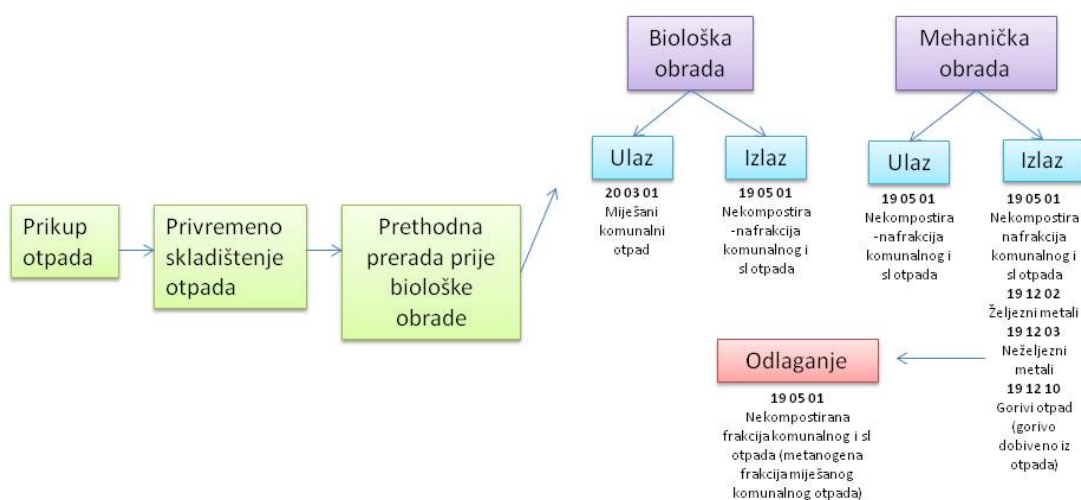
Prikup otpada

Privremeno skladištenje otpada

Prethodna prerada prije biološke obrade

Biološka obrada

Ulaz

20 03 01
Miješani komunalni otpad

Izlaz

19 05 01
Nekompostira -nafrakcija komunalnog i sl otpada

Mehanička obrada

Ulaz

19 05 01
Nekompostira -nafrakcija komunalnog i sl otpada

Izlaz

19 05 01
Nekompostira nafrakcija komunalnog i sl otpada
19 12 02
Željezni metali
19 12 03
Neželjezni metali
19 12 10
Gorivi otpad (gorivo dobiveno iz otpada)

Odlaganje

19 05 01
Nekompostirana frakcija komunalnog i sl otpada (metanogena frakcija miješanog komunalnog otpada)